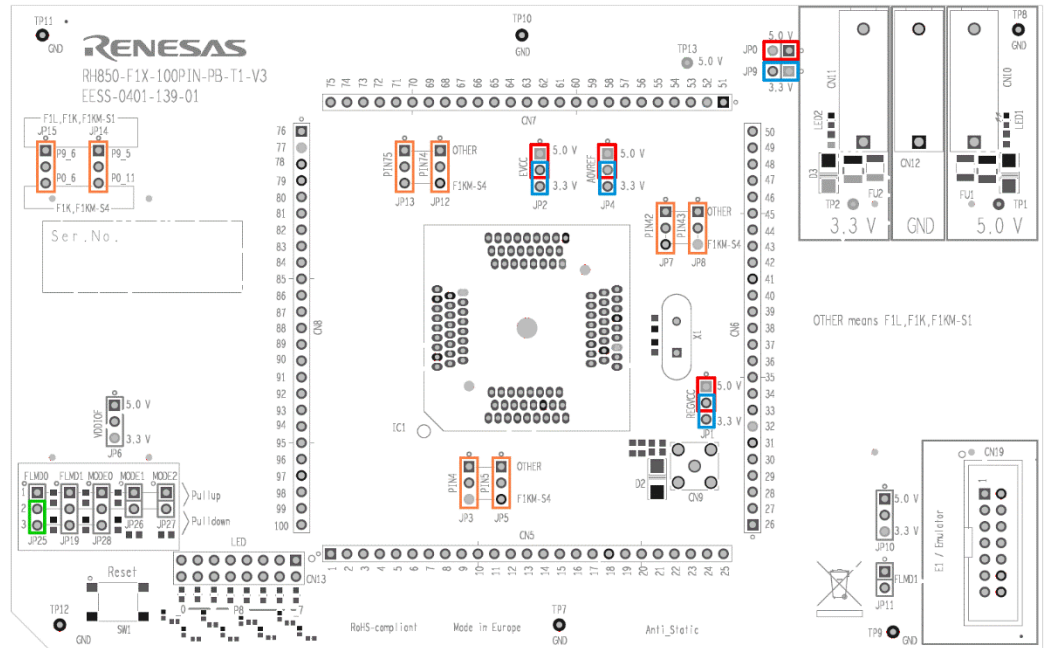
TP11
GND
RENESAS
RH850-F1X-100PIN-PB-T1-V3
EESS-0401-139-01

TP10
GND

TP13
5.0 V

JP0 5.0 V
JP9 3.3 V

TP8
GND

F1L,F1K,F1KM-S1
JP15 JP14
P9_6 P9_5
P0_6 P0_11
F1K,F1KM-S4

Ser.No.

75 74 73 72 71 70 69 68 67 66 65 64 63 62 61 60 59 58 57 56 55 54 53 52 51
CN7

PIN75 PIN74 OTHER
F1KM-S4
JP13 JP12

EVCC 5.0 V
3.3 V
JP2

AVREF 5.0 V
3.3 V
JP4

CN11
LED2
D3
FU2
TP2
3.3 V
CN12
GND
CN10
LED1
FU1
TP1
5.0 V

76 77 78 79 80 81 82 83 84 85 86 87 88 89 90 91 92 93 94 95 96 97 98 99 100
CN8

50 49 48 47 46 45 44 43 42 41 40 39 38 37 36 35 34 33 32 31 30 29 28 27 26
CN6

PIN42 PIN43 OTHER
F1KM-S4
JP7 JP8

X1

OTHER means F1L,F1K,F1KM-S1

REGVCC 5.0 V
3.3 V
JP1

VDD10F 5.0 V
3.3 V
JP6

IC1

FLMD0 FLMD1 MODE0 MODE1 MODE2
1
2
3
Pullup
Pulldown
JP25 JP19 JP28 JP26 JP27

PIN4 PIN5 OTHER
F1KM-S4
JP3 JP5

D2
CN9

CN19
E1 / Emulator
1

5.0 V
3.3 V
JP10
FLMD1
JP11

LED
CN13
1 2 3 4 5 6 7 8 9 10 11 12 13 14 15 16 17 18 19 20 21 22 23 24 25
CN5

Reset
SW1
0 P8 7

TP12
GND
RoHS-compliant
Made in Europe
TP7
GND
Anti_Static
TP9 GND